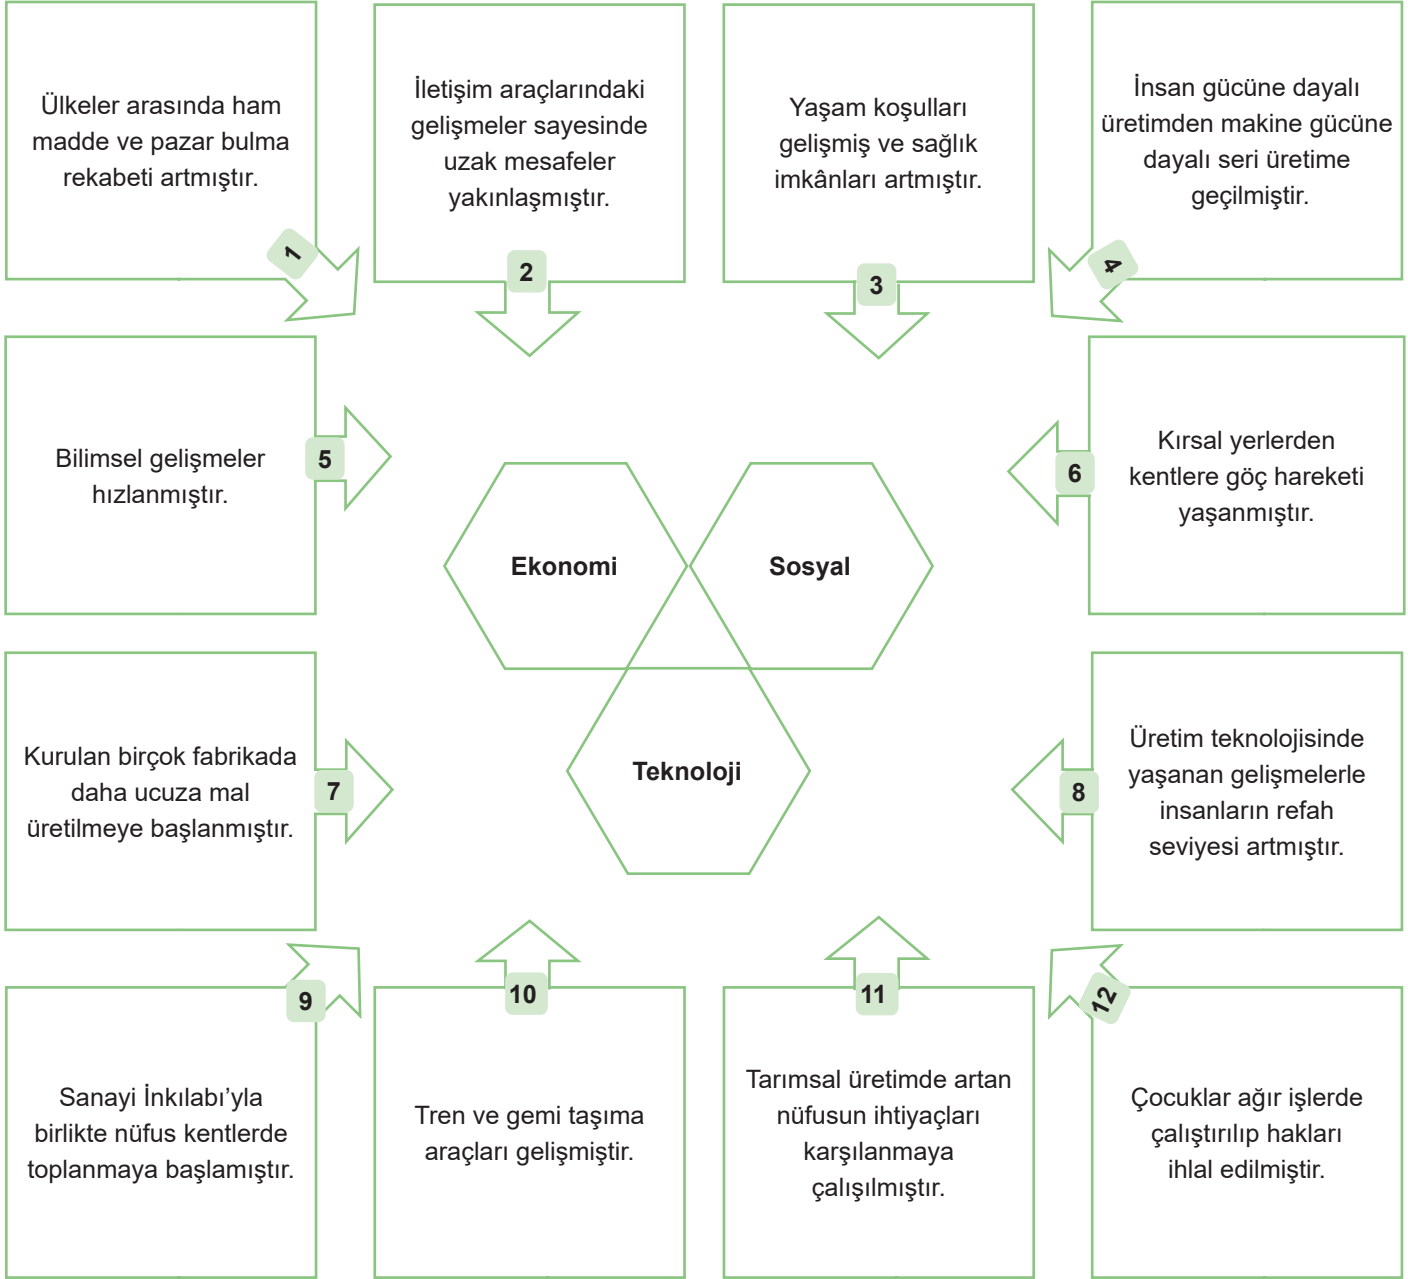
Ülkeler arasında ham madde ve pazar bulma rekabeti artmıştır.

1

İletişim araçlarındaki gelişmeler sayesinde uzak mesafeler yakınlaşmıştır.

2

Yaşam koşulları gelişmiş ve sağlık imkânları artmıştır.

3

İnsan gücüne dayalı üretimden makine gücüne dayalı seri üretime geçilmiştir.

4

Bilimsel gelişmeler hızlanmıştır.

5

Ekonomi

Sosyal

Teknoloji

Kırsal yerlerden kentlere göç hareketi yaşanmıştır.

6

Kurulan birçok fabrikada daha ucuza mal üretilmeye başlanmıştır.

7

Üretim teknolojisinde yaşanan gelişmelerle insanların refah seviyesi artmıştır.

8

9

Sanayi İnkılabı’yla birlikte nüfus kentlerde toplanmaya başlamıştır.

10

Tren ve gemi taşıma araçları gelişmiştir.

11

Tarımsal üretimde artan nüfusun ihtiyaçları karşılanmaya çalışılmıştır.

12

Çocuklar ağır işlerde çalıştırılıp hakları ihlal edilmiştir.